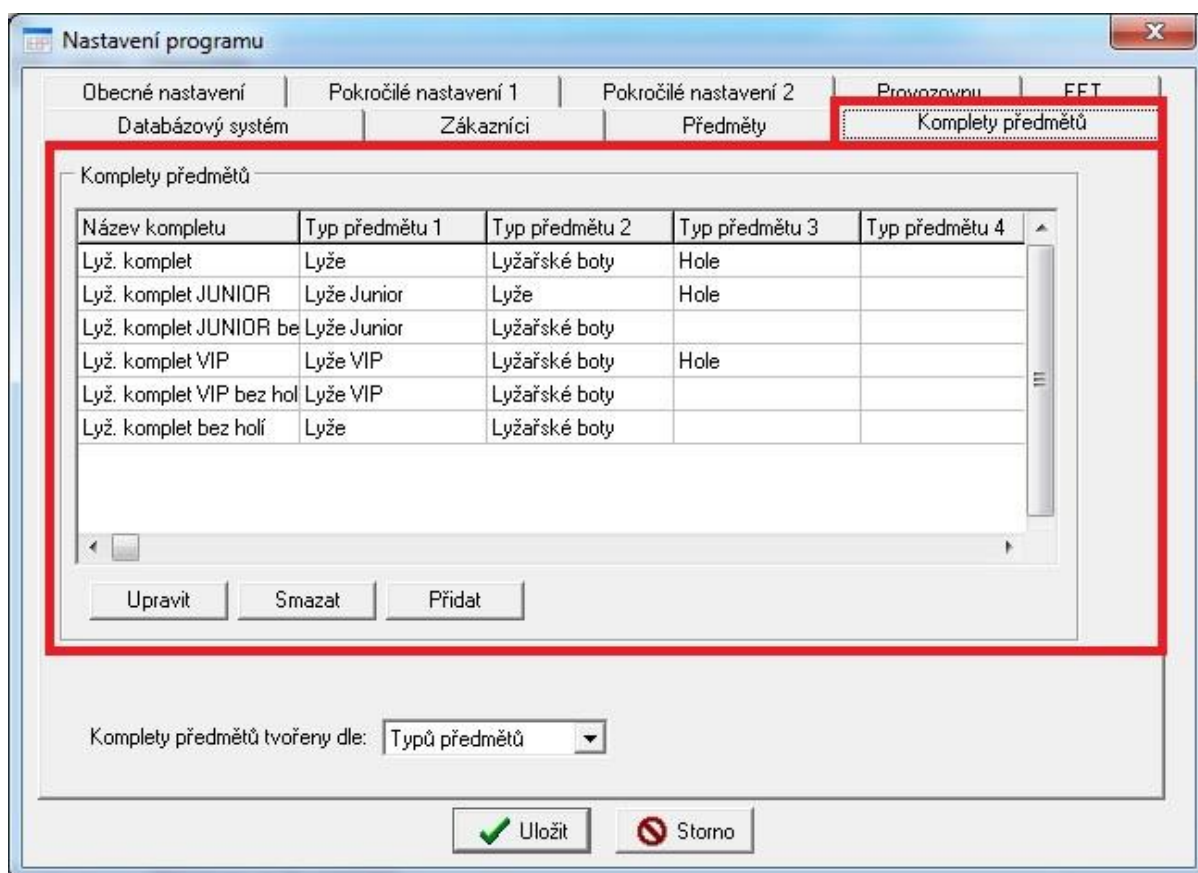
Nastavení programu

Obecné nastavení | Pokročilé nastavení 1 | Pokročilé nastavení 2 | Provozovnu | EET
Databázový systém | Zákazníci | Předměty | Komplety předmětů

Komplety předmětů

| Název kompletu | Typ předmětu 1 | Typ předmětu 2 | Typ předmětu 3 | Typ předmětu 4 |
|---|---|---|---|---|
| Lyž. komplet | Lyže | Lyžařské boty | Hole | |
| Lyž. komplet JUNIOR | Lyže Junior | Lyže | Hole | |
| Lyž. komplet JUNIOR be | Lyže Junior | Lyžařské boty | | |
| Lyž. komplet VIP | Lyže VIP | Lyžařské boty | Hole | |
| Lyž. komplet VIP bez hol | Lyže VIP | Lyžařské boty | | |
| Lyž. komplet bez holí | Lyže | Lyžařské boty | | |

Upravit | Smazat | Přidat

Komplety předmětů tvořeny dle: Typů předmětů

Uložit | Storno